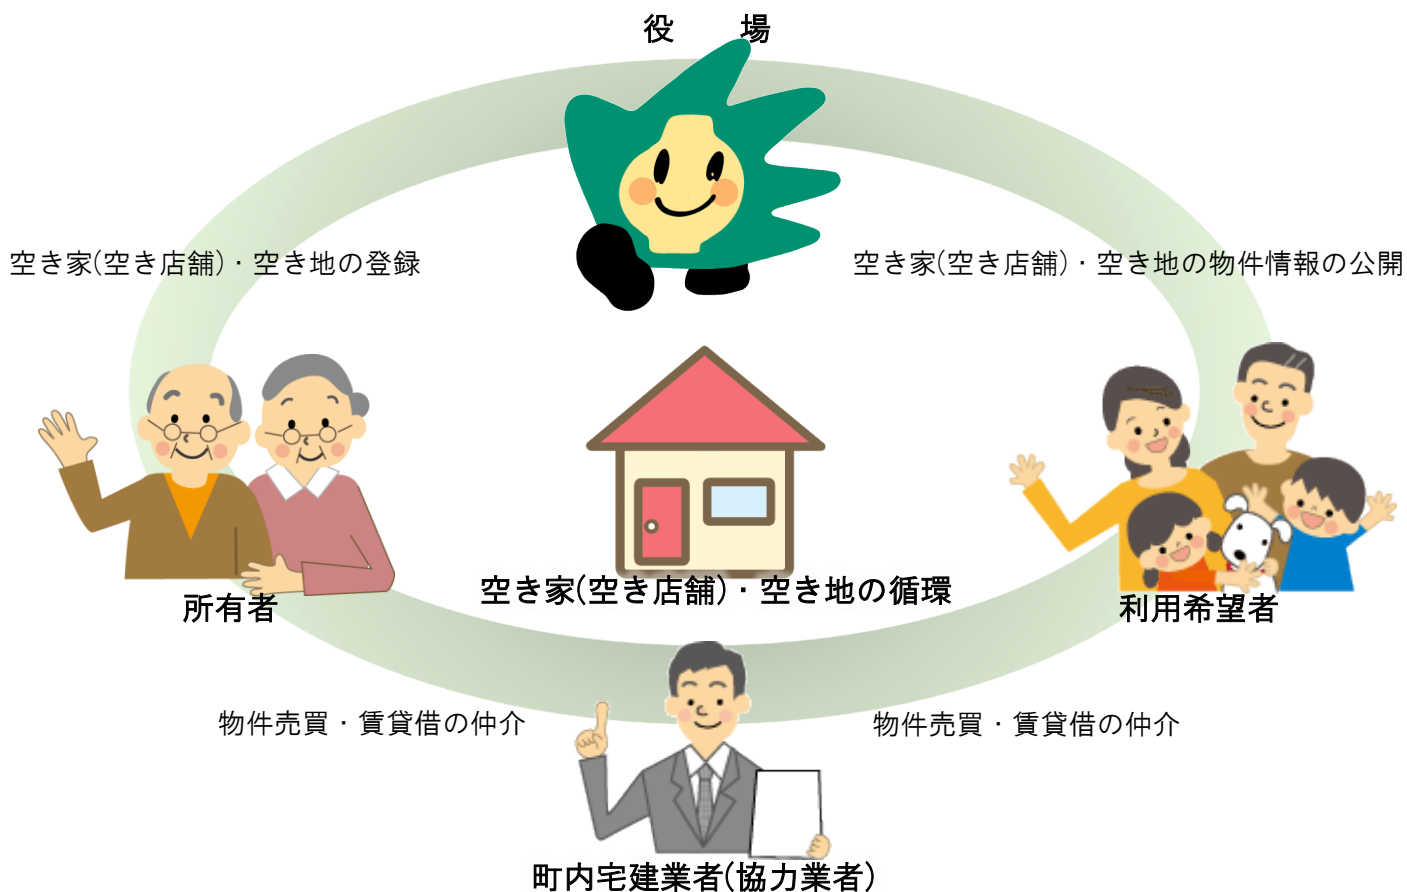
役　場

空き家(空き店舗)・空き地の登録

空き家(空き店舗)・空き地の物件情報の公開

空き家(空き店舗)・空き地の循環

所有者

利用希望者

物件売買・賃貸借の仲介

物件売買・賃貸借の仲介

町内宅建業者(協力業者)